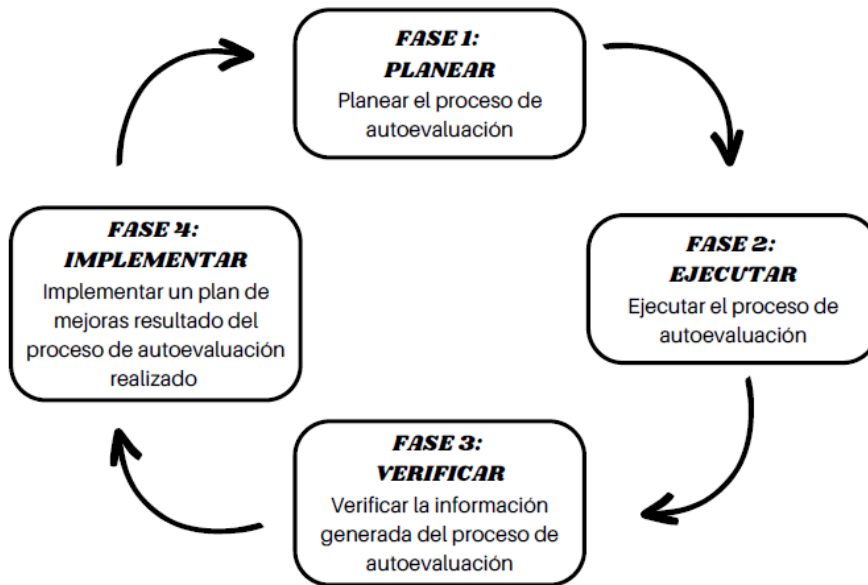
FASE 1:
PLANEAR
Planear el proceso de autoevaluación

FASE 2:
EJECUTAR
Ejecutar el proceso de autoevaluación

FASE 3:
VERIFICAR
Verificar la información generada del proceso de autoevaluación

FASE 4:
IMPLEMENTAR
Implementar un plan de mejoras resultado del proceso de autoevaluación realizado